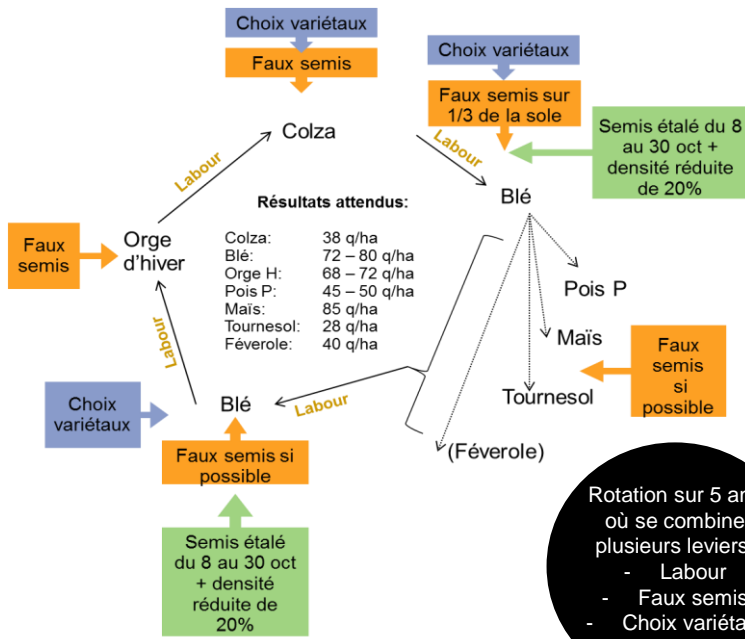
Choix variétaux

Faux semis

Colza

Choix variétaux

Faux semis sur 1/3 de la sole

Semis étalé du 8 au 30 oct + densité réduite de 20%

Labour

Labour

Blé

Résultats attendus:

| Colza: | 38 q/ha |
|---|---|
| Blé: | 72 – 80 q/ha |
| Orge H: | 68 – 72 q/ha |
| Pois P: | 45 – 50 q/ha |
| Maïs: | 85 q/ha |
| Tournesol: | 28 q/ha |
| Féverole: | 40 q/ha |

Faux semis

Orge d'hiver

Pois P

Maïs

Faux semis si possible

Labour

Tournesol

Choix variétaux

Blé

Labour

Faux semis si possible

(Féverole)

Semis étalé du 8 au 30 oct + densité réduite de 20%

Rotation sur 5 an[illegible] où se combine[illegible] plusieurs leviers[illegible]
- Labour
- Faux semis
- Choix variéta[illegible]